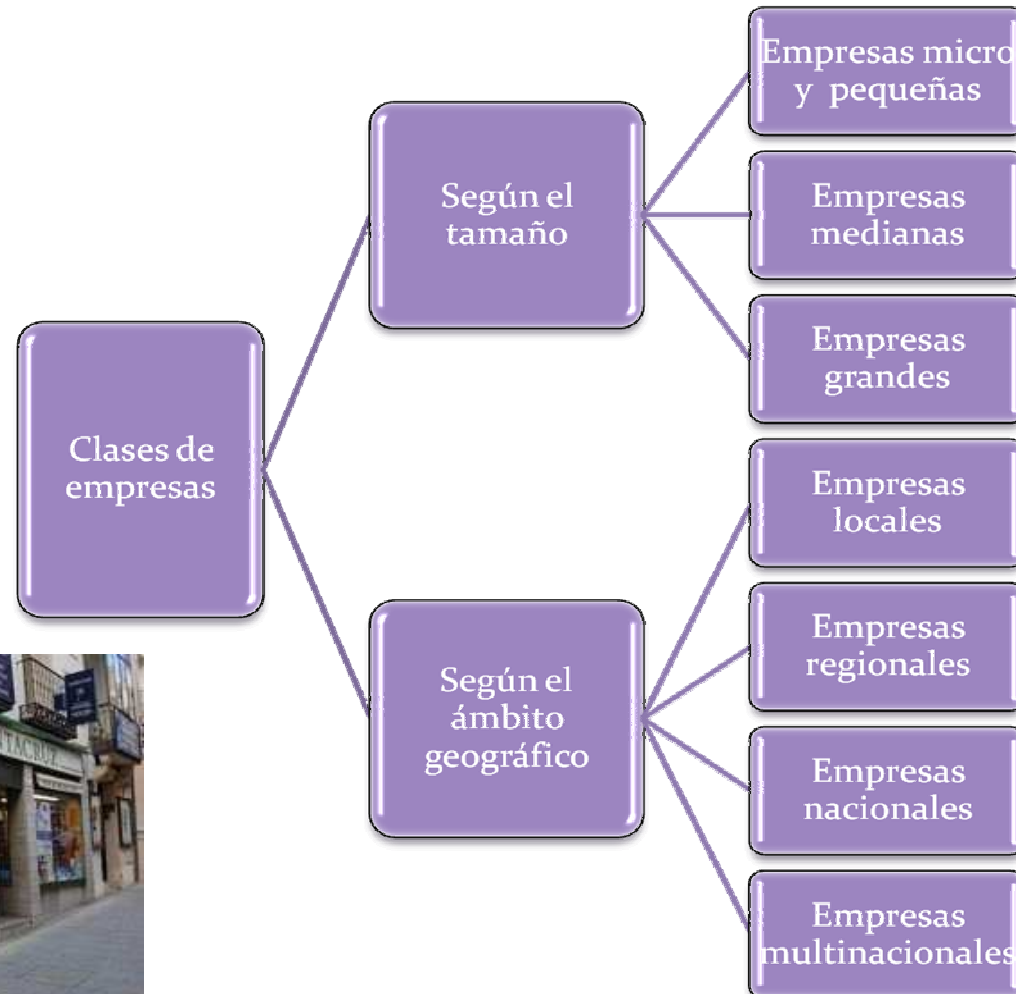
Clases de empresas

Según el tamaño

Empresas micro y pequeñas

Empresas medianas

Empresas grandes

Según el ámbito geográfico

Empresas locales

Empresas regionales

Empresas nacionales

Empresas multinacionales

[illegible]